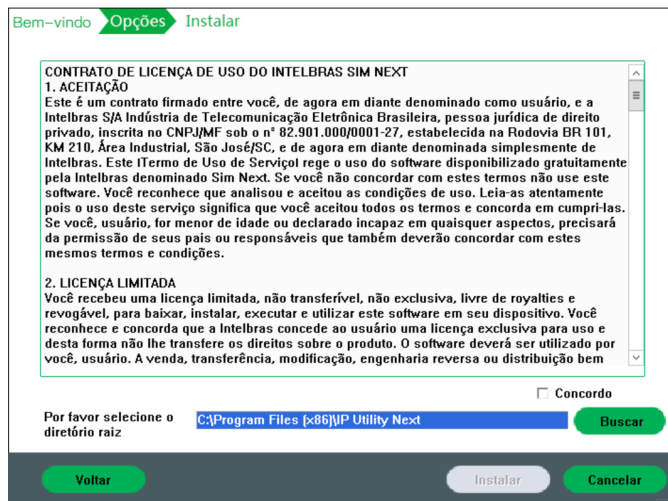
Bem-vindo Opções Instalar

CONTRATO DE LICENÇA DE USO DO INTELBRAS SIM NEXT
1. ACEITAÇÃO
Este é um contrato firmado entre você, de agora em diante denominado como usuário, e a Intelbras S/A Indústria de Telecomunicação Eletrônica Brasileira, pessoa jurídica de direito privado, inscrita no CNPJ/MF sob o nº 82.901.000/0001-27, estabelecida na Rodovia BR 101, KM 210, Área Industrial, São José/SC, e de agora em diante denominada simplesmente de Intelbras. Este ITermo de Uso de ServiçoI rege o uso do software disponibilizado gratuitamente pela Intelbras denominado Sim Next. Se você não concordar com estes termos não use este software. Você reconhece que analisou e aceitou as condições de uso. Leia-as atentamente pois o uso deste serviço significa que você aceitou todos os termos e concorda em cumpri-las. Se você, usuário, for menor de idade ou declarado incapaz em quaisquer aspectos, precisará da permissão de seus pais ou responsáveis que também deverão concordar com estes mesmos termos e condições.

2. LICENÇA LIMITADA
Você recebeu uma licença limitada, não transferível, não exclusiva, livre de royalties e revogável, para baixar, instalar, executar e utilizar este software em seu dispositivo. Você reconhece e concorda que a Intelbras concede ao usuário uma licença exclusiva para uso e desta forma não lhe transfere os direitos sobre o produto. O software deverá ser utilizado por você, usuário. A venda, transferência, modificação, engenharia reversa ou distribuição bem

Concordo

Por favor selecione o diretório raiz
C:\Program Files (x86)\IP Utility Next
Buscar

Voltar
Instalar
Cancelar